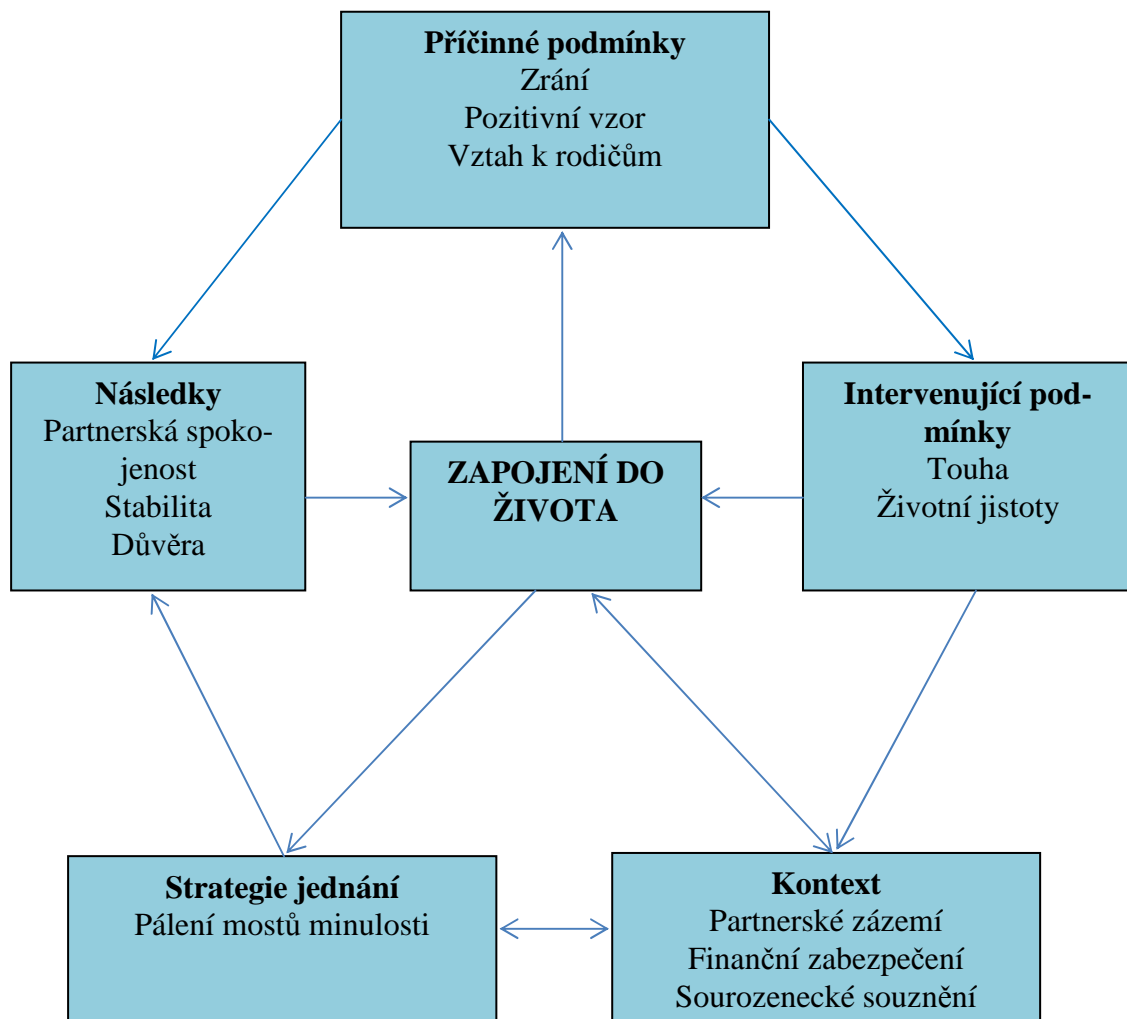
Příčinné podmínky
Zrání
Pozitivní vzor
Vztah k rodičům

Následky
Partnerská spokojenost
Stabilita
Důvěra

ZAPOJENÍ DO ŽIVOTA

Intervenující podmínky
Touha
Životní jistoty

Strategie jednání
Pálení mostů minulosti

Kontext
Partnerské zázemí
Finanční zabezpečení
Sourozenecké souznění